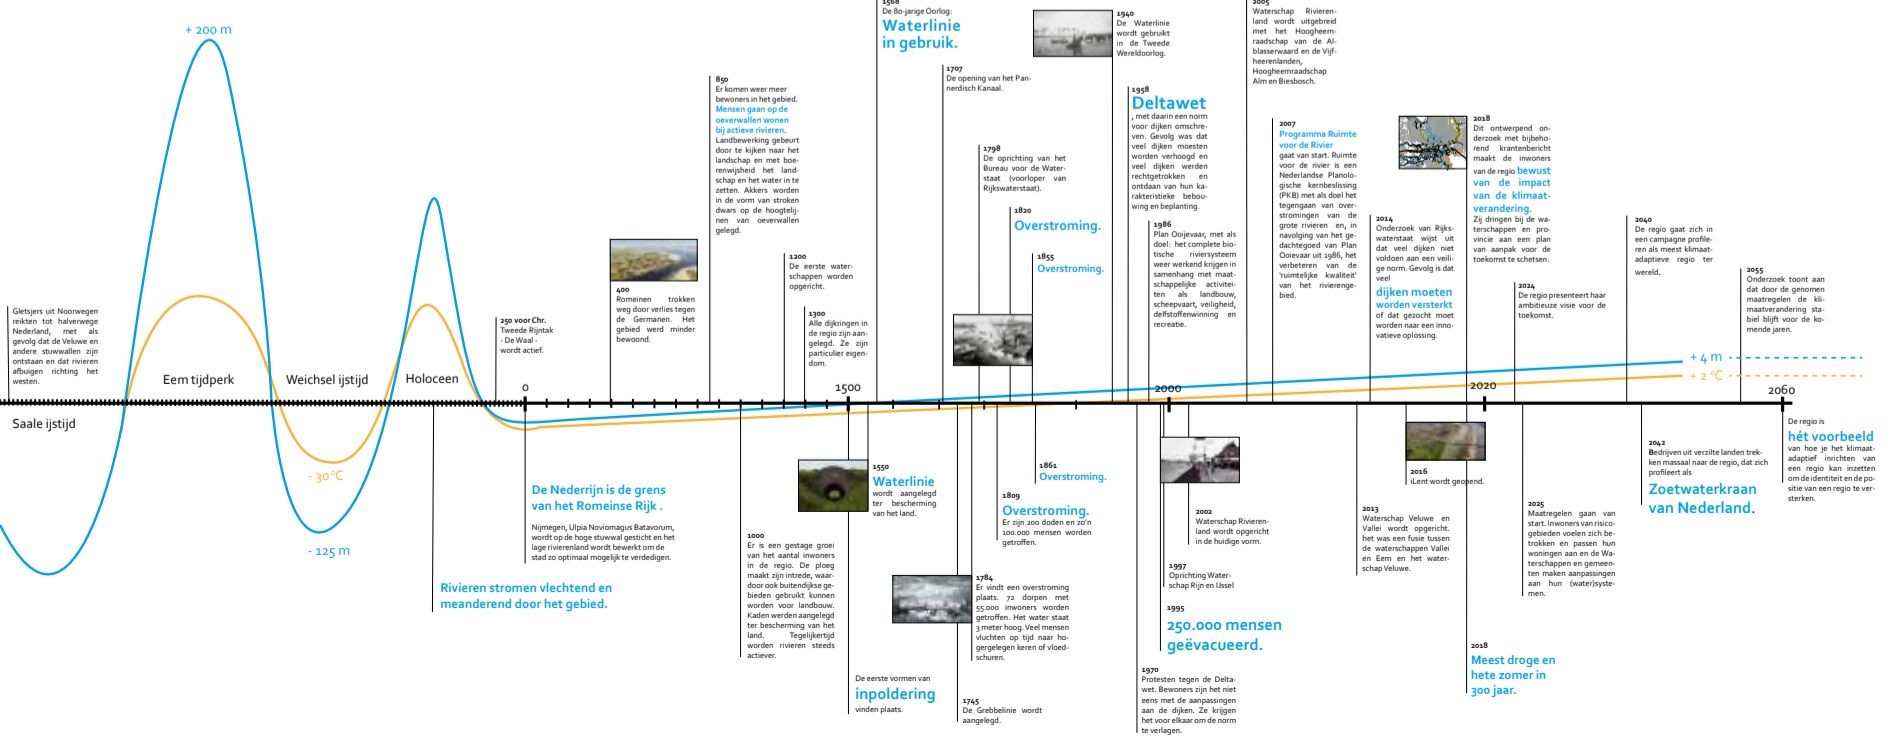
+ 200 m

Gletsjers uit Noorwegen reikten tot halverwege Nederland, met als gevolg dat de Veluwe en andere stuwwallen zijn ontstaan en dat rivieren afbuigen richting het westen.

Saale ijstijd

Eem tijdperk

Weichsel ijstijd

Holoceen

- 30 °C

- 125 m

250 voor Chr.
Tweede Rijntak - De Waal - wordt actief.

0

De Nederrijn is de grens van het Romeinse Rijk .

Nijmegen, Ulpia Noviomagus Batavorum, wordt op de hoge stuwwal gesticht en het lage rivierenland wordt bewerkt om de stad zo optimaal mogelijk te verdedigen.

Rivieren stromen vlechtend en meanderend door het gebied.

400
Romeinen trokken weg door verlies tegen de Germanen. Het gebied werd minder bewoond.

850
Er komen weer meer bewoners in het gebied. Mensen gaan op de overwallen wonen bij actieve rivieren. Landbewerking gebeurt door te kijken naar het landschap en met boerenwijsheid het landschap het water in te zetten. Akkers worden in de vorm van stroken dwars op de hoogtelijnen van oeverwallen gelegd.

1000
Er is een gestage groei van het aantal inwoners in de regio. De ploeg maakt zijn intrede, waardoor ook buitendijkse gebieden gebruikt kunnen worden voor landbouw. Kaden werden aangelegd ter bescherming van het land. Tegelijkertijd worden rivieren steeds actiever.

1200
De eerste waterschappen worden opgericht.

1300
Alle dijkringen in de regio zijn aangelegd. Ze zijn particulier eigendom.

1500

1550
Waterlinie
wordt aangelegd ter bescherming van het land.

De eerste vormen van
inpoldering
vinden plaats.

1568
De 80-jarige Oorlog:
Waterlinie in gebruik.

1707
De opening van het Pannerdisch Kanaal.

1745
De Grebbelinie wordt aangelegd.

1784
Er vindt een overstroming plaats. 72 dorpen met 55.000 inwoners worden getroffen. Het water staat 3 meter hoog. Veel mensen vluchten op tijd naar hogergelegen keren of vloedschuren.

1798
De oprichting van het Bureau voor de Waterstaat (voorloper van Rijkswaterstaat).

1809
Overstroming.
Er zijn 200 doden en zo'n 100.000 mensen worden getroffen.

1820
Overstroming.

1855
Overstroming.

1861
Overstroming.

1940
De Waterlinie wordt gebruikt in de Tweede Wereldoorlog.

1958
Deltawet
, met daarin een norm voor dijken omschreven. Gevolg was dat veel dijken moesten worden verhoogd en veel dijken werden rechtgetrokken en ontdaan van hun karakteristieke bebouwing en beplanting.

1970
Protesten tegen de Deltawet. Bewoners zijn het niet eens met de aanpassingen aan de dijken. Ze krijgen het voor elkaar om de norm te verlagen.

1986
Plan Ooijevaar, met als doel: het complete biotische riviersysteem weer werkend krijgen in samenhang met maatschappelijke activiteiten als landbouw, scheepvaart, veiligheid, delfstoffenwinning en recreatie.

2000

1995
250.000 mensen geëvacueerd.

1997
Oprichting Waterschap Rijn en IJssel

2002
Waterschap Rivierenland wordt opgericht in de huidige vorm.

2005
Waterschap Rivierenland wordt uitgebreid met het Hoogheemraadschap van de Alblasserwaard en de Vijfheerenlanden, Hoogheemraadschap Alm en Biesbosch.

2007
Programma Ruimte voor de Rivier
gaat van start. Ruimte voor de rivier is een Nederlandse Planologische kernbeslissing (PKB) met als doel het tegengaan van overstromingen van de grote rivieren en, in navolging van het gedachtegoed van Plan Ooievaar uit 1986, het verbeteren van de 'ruimtelijke kwaliteit' van het rivierengebied.

2013
Waterschap Veluwe en Vallei wordt opgericht. het was een fusie tussen de waterschappen Vallei en Eem en het waterschap Veluwe.

2014
Onderzoek van Rijkswaterstaat wijst uit dat veel dijken niet voldoen aan een veilige norm. Gevolg is dat veel
dijken moeten worden versterkt
of dat gezocht moet worden naar een innovatieve oplossing.

2016
ILent wordt geopend.

2018
Dit ontwerpend onderzoek met bijbehorend krantenbericht maakt de inwoners van de regio bewust van de impact van de klimaatverandering.
Zij dringen bij de waterschappen en provincie aan een plan van aanpak voor de toekomst te schetsen.

2018
Meest droge en hete zomer in 300 jaar.

2020

2024
De regio presenteert haar ambitieuze visie voor de toekomst.

2025
Maatregelen gaan van start. Inwoners van risicogebieden voelen zich betrokken en passen hun woningen aan en de Waterschappen en gemeenten maken aanpassingen aan hun (water)systemen.

2040
De regio gaat zich in een campagne profileren als meest klimaatadaptieve regio ter wereld.

2042
Bedrijven uit verzilte landen trekken massaal naar de regio, dat zich profileert als
Zoetwaterkraan van Nederland.

2055
Onderzoek toont aan dat door de genomen maatregelen de klimaatverandering stabiel blijft voor de komende jaren.

2060

+ 4 m

+ 2 °C

De regio is
hét voorbeeld
van hoe je het klimaatadaptief inrichten van een regio kan inzetten om de identiteit en de positie van een regio te versterken.